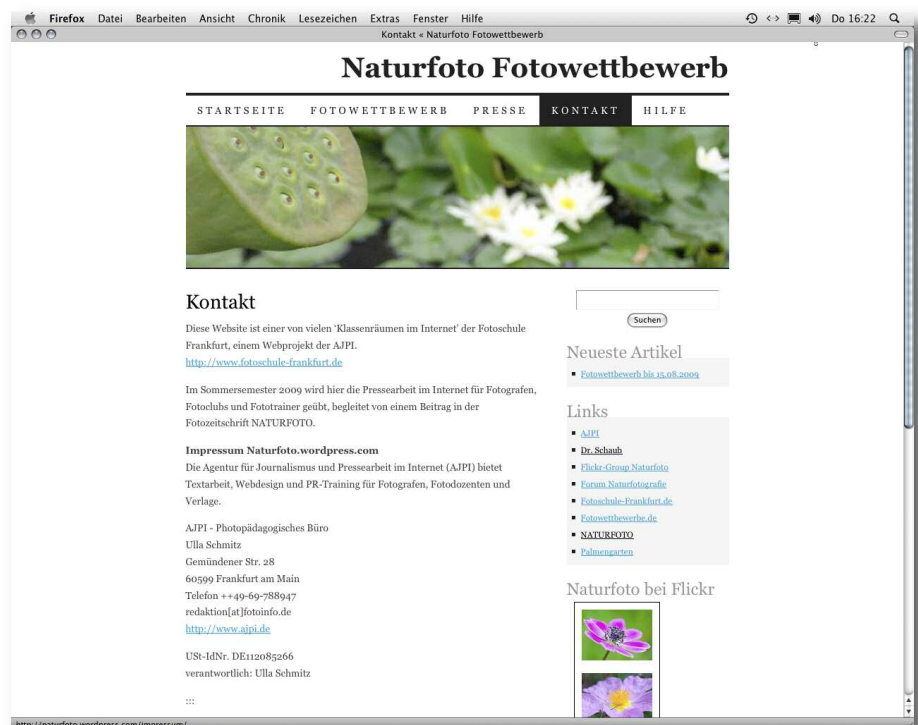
Firefox Datei Bearbeiten Ansicht Chronik Lesezeichen Extras Fenster Hilfe
Do 16:22

Kontakt « Naturfoto Fotowettbewerb

Naturfoto Fotowettbewerb

STARTSEITE FOTOWETTBEWERB PRESSE KONTAKT HILFE

Kontakt

Diese Website ist einer von vielen 'Klassenräumen im Internet' der Fotoschule Frankfurt, einem Webprojekt der AJPI.
http://www.fotoschule-frankfurt.de

Im Sommersemester 2009 wird hier die Pressearbeit im Internet für Fotografen, Fotoclubs und Fototrainer geübt, begleitet von einem Beitrag in der Fotozeitschrift NATURFOTO.

Impressum Naturfoto.wordpress.com
Die Agentur für Journalismus und Pressearbeit im Internet (AJPI) bietet Textarbeit, Webdesign und PR-Training für Fotografen, Fotodozenten und Verlage.

AJPI - Photopädagogisches Büro
Ulla Schmitz
Gemündener Str. 28
60599 Frankfurt am Main
Telefon ++49-69-788947
redaktion[at]fotoinfo.de
http://www.ajpi.de

USt-IdNr. DE112085266
verantwortlich: Ulla Schmitz

:::

Suchen

Neueste Artikel
Fotowettbewerb bis 15.08.2009

Links
AJPI
Dr. Schaub
Flickr-Group Naturfoto
Forum Naturfotografie
Fotoschule-Frankfurt.de
Fotowettbewerbe.de
NATURFOTO
Palmengarten

Naturfoto bei Flickr

http://naturfoto.wordpress.com/impressum/